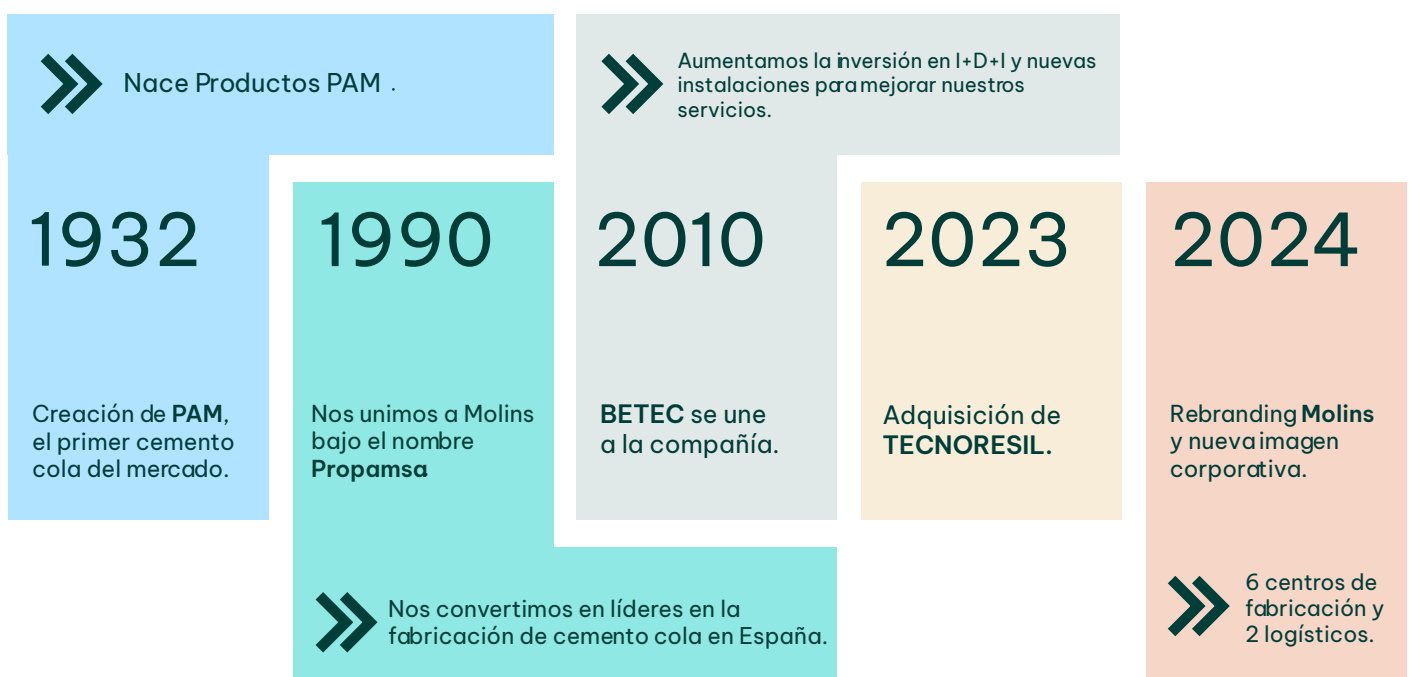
Nace Productos PAM .

Aumentamos la inversión en I+D+I y nuevas instalaciones para mejorar nuestros servicios.

1932

Creación de **PAM**, el primer cemento cola del mercado.

1990

Nos unimos a Molins bajo el nombre **Propamsa**

Nos convertimos en líderes en la fabricación de cemento cola en España.

2010

**BETEC** se une a la compañía.

2023

Adquisición de **TECNORESIL.**

2024

Rebranding **Molins** y nueva imagen corporativa.

6 centros de fabricación y 2 logísticos.